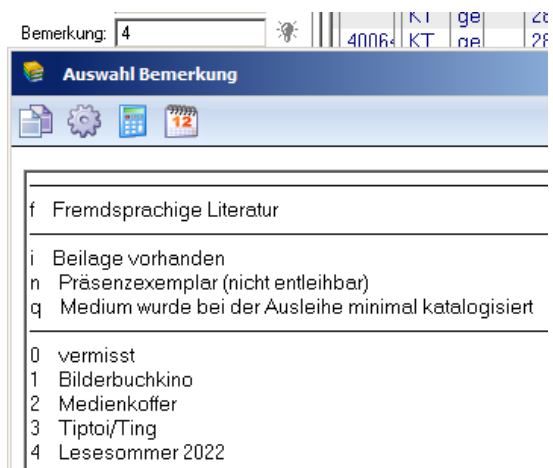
Bemerkung: 4

KT ge 28
4006 KT ge 28

Auswahl Bemerkung

12

f Fremdsprachige Literatur

i Beilage vorhanden
n Präsenzexemplar (nicht entleihbar)
q Medium wurde bei der Ausleihe minimal katalogisiert

0 vermisst
1 Bilderbuchkino
2 Medienkoffer
3 Tiptoi/Ting
4 Lesesommer 2022